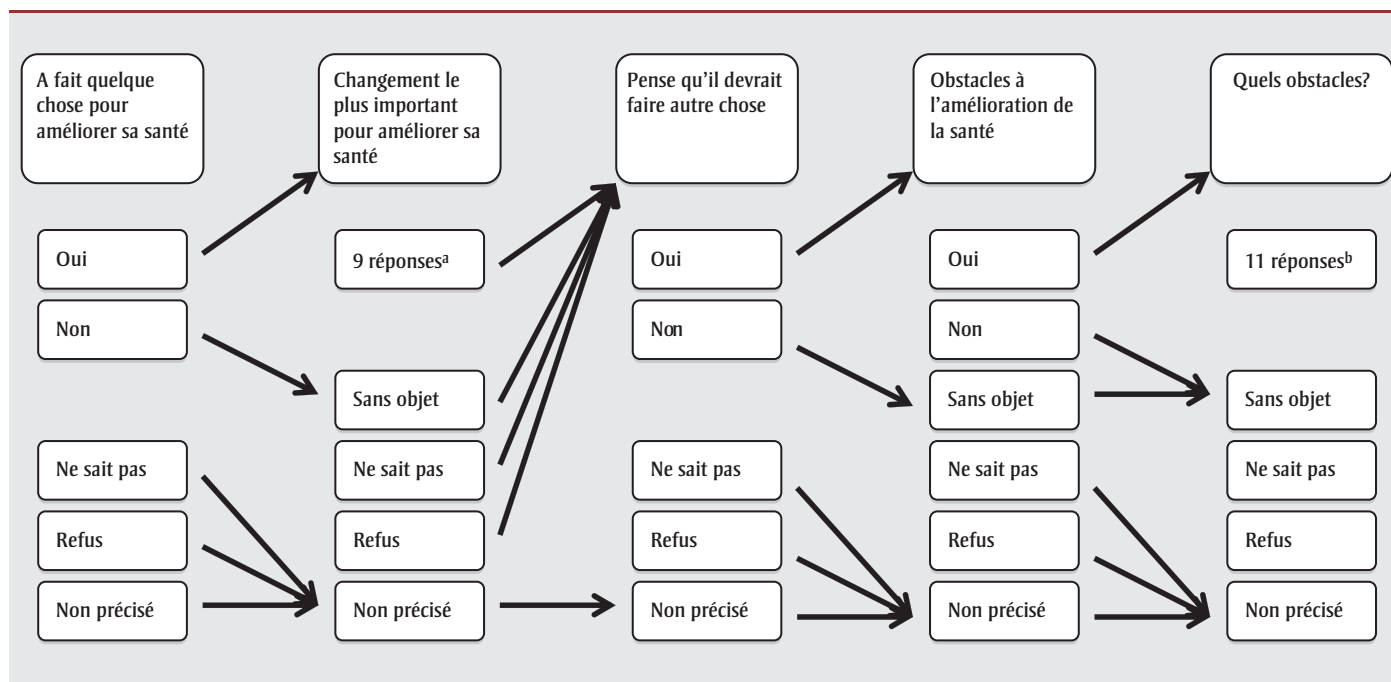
A fait quelque chose pour améliorer sa santé

Changement le plus important pour améliorer sa santé

Pense qu'il devrait faire autre chose

Obstacles à l'amélioration de la santé

Quels obstacles?

Oui

9 réponses$^{a}$

Oui

Oui

11 réponses$^{b}$

Non

Non

Non

Sans objet

Sans objet

Sans objet

Ne sait pas

Ne sait pas

Ne sait pas

Ne sait pas

Ne sait pas

Refus

Refus

Refus

Refus

Refus

Non précisé

Non précisé

Non précisé

Non précisé

Non précisé